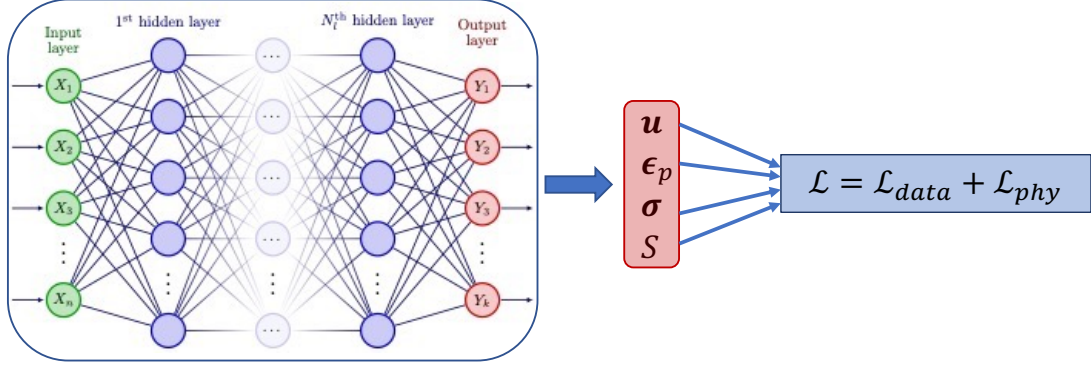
Input layer

$1^{st}$ hidden layer

$N_l^{th}$ hidden layer

Output layer

$X_1$
$X_2$
$X_3$
$X_n$

$Y_1$
$Y_2$
$Y_3$
$Y_k$

$\boldsymbol{u}$
$\boldsymbol{\epsilon}_p$
$\boldsymbol{\sigma}$
$S$

$\mathcal{L} = \mathcal{L}_{data} + \mathcal{L}_{phy}$